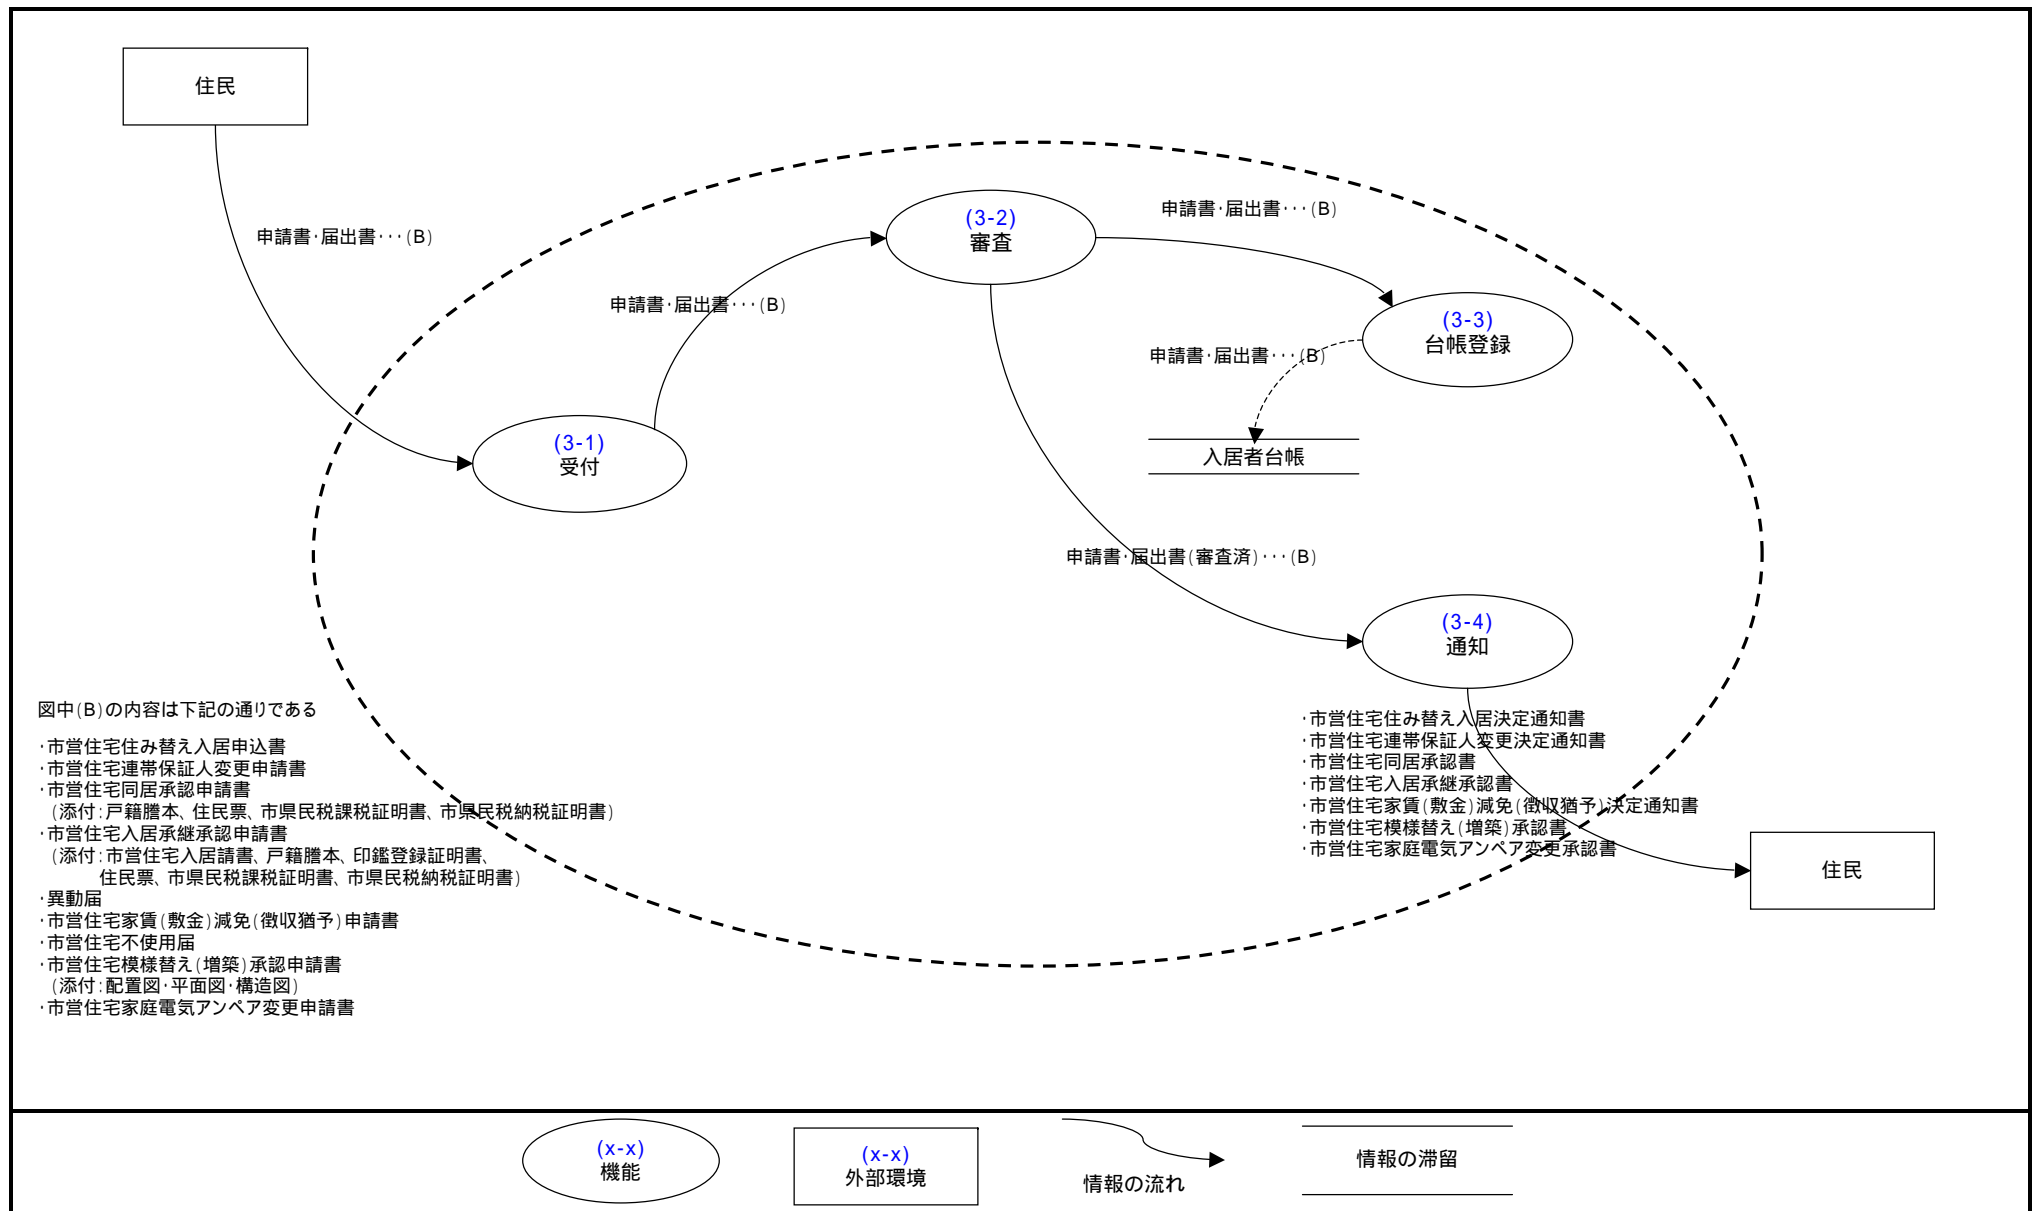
住民

申請書·届出書···(B)

(3-2)
審査

申請書·届出書···(B)

申請書·届出書···(B)

(3-3)
台帳登録

申請書·届出書···(B)

(3-1)
受付

入居者台帳

申請書·届出書(審査済)···(B)

(3-4)
通知

図中(B)の内容は下記の通りである

·市営住宅住み替え入居申込書
·市営住宅連帯保証人変更申請書
·市営住宅同居承認申請書
（添付:戸籍謄本、住民票、市県民税課税証明書、市県民税納税証明書）
·市営住宅入居承継承認申請書
（添付:市営住宅入居請書、戸籍謄本、印鑑登録証明書、住民票、市県民税課税証明書、市県民税納税証明書）
·異動届
·市営住宅家賃(敷金)減免(徴収猶予)申請書
·市営住宅不使用届
·市営住宅模様替え(増築)承認申請書
（添付:配置図·平面図·構造図）
·市営住宅家庭電気アンペア変更申請書

·市営住宅住み替え入居決定通知書
·市営住宅連帯保証人変更決定通知書
·市営住宅同居承認書
·市営住宅入居承継承認書
·市営住宅家賃(敷金)減免(徴収猶予)決定通知書
·市営住宅模様替え(増築)承認書
·市営住宅家庭電気アンペア変更承認書

住民

(x-x)
機能

(x-x)
外部環境

情報の流れ

情報の滞留